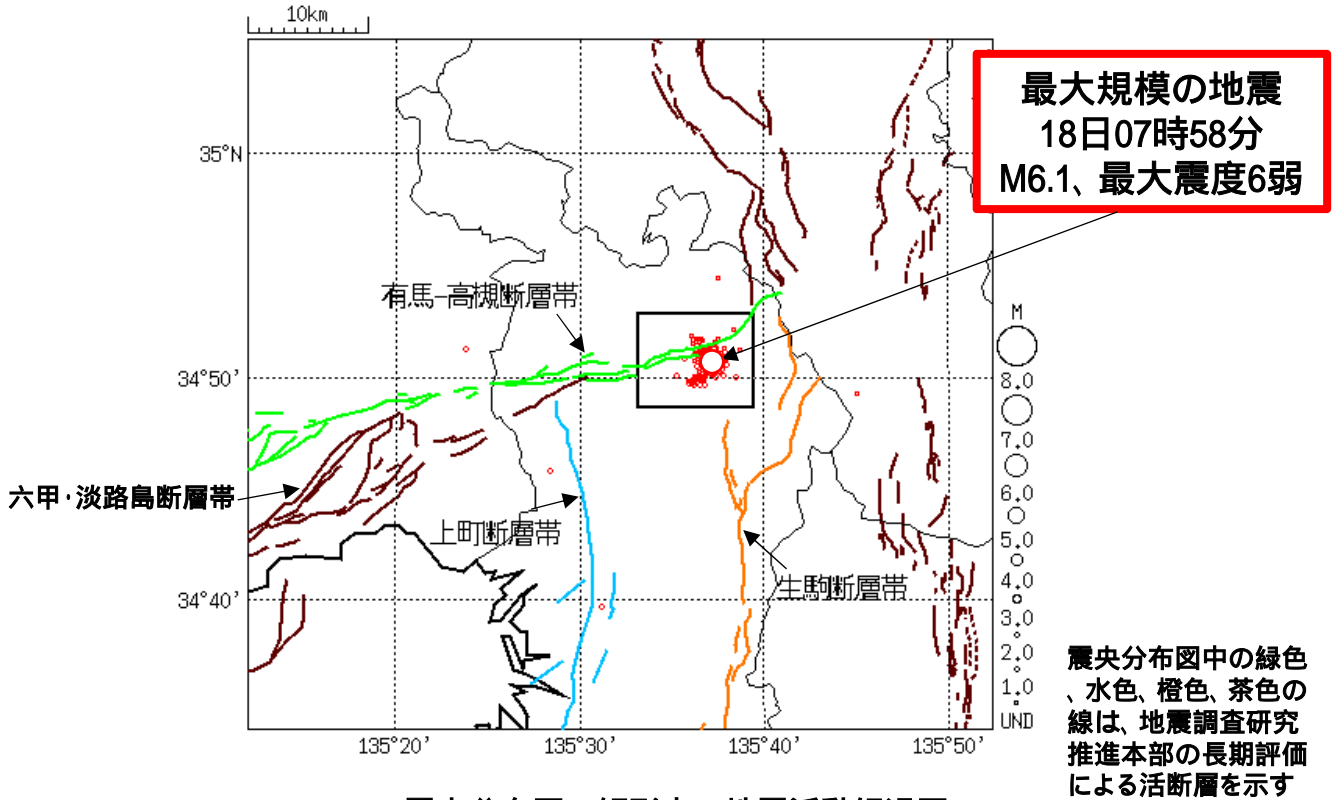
10km

最大規模の地震
18日07時58分
M6.1、最大震度6弱

35°N

有馬-高槻断層帯

34°50'

六甲·淡路島断層帯

上町断層帯

生駒断層帯

34°40'

M
8.0
7.0
6.0
5.0
4.0
3.0
2.0
1.0
UND

135°20' 135°30' 135°40' 135°50'

震央分布図中の緑色、水色、橙色、茶色の線は、地震調査研究推進本部の長期評価による活断層を示す

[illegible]